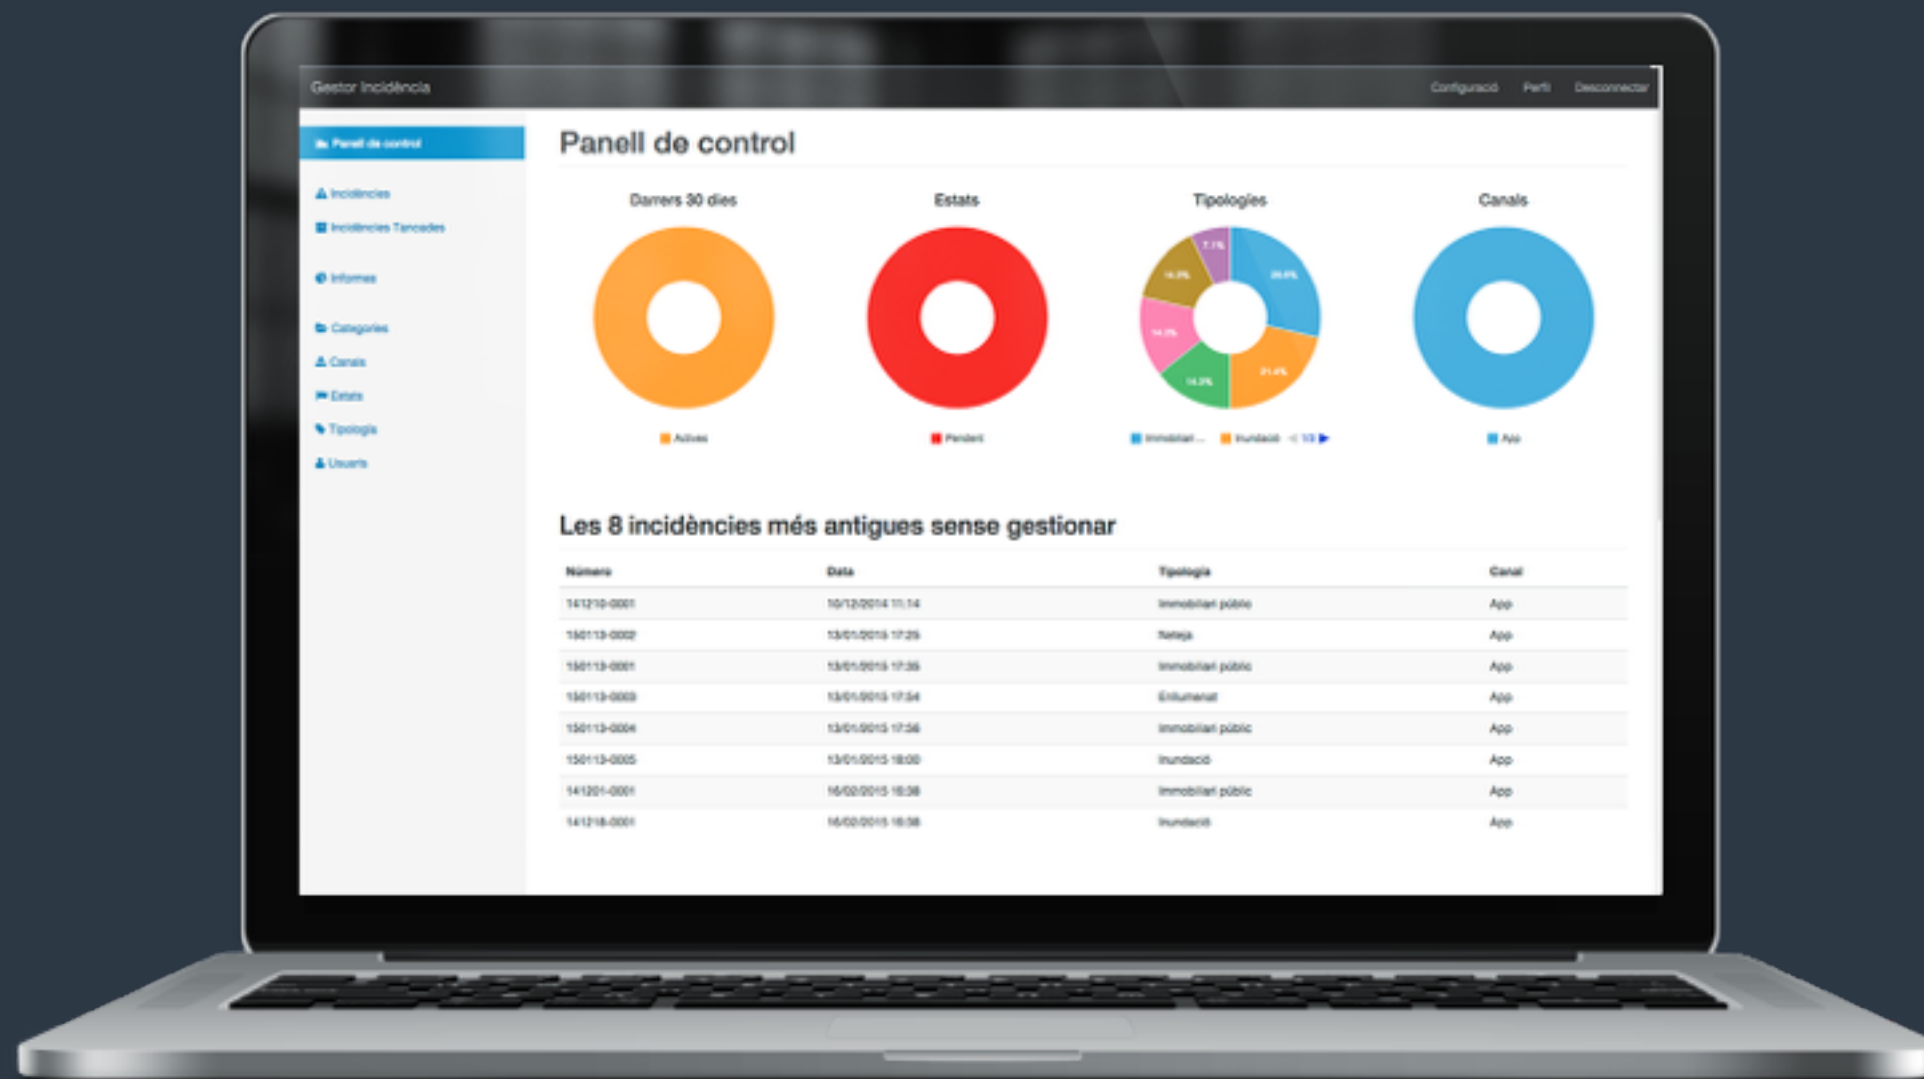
Gestor Incidència

Configuració Perfil Desconnectar

Panell de control

Incidències
Incidències Tancades
Informes
Categories
Canals
Estats
Tipologia
Usuaris

Panell de control

Darrers 30 dies

Estats

Tipologies

Canals

7.1%
28.6%
14.3%
14.3%
21.4%
14.3%

Actives

Pendent

Immobiliari ... Inundació 1/3

App

Les 8 incidències més antigues sense gestionar

| Número | Data | Tipologia | Canal |
|---|---|---|---|
| 141210-0001 | 10/12/2014 11:14 | Immobiliari públic | App |
| 150113-0002 | 13/01/2015 17:25 | Neteja | App |
| 150113-0001 | 13/01/2015 17:35 | Immobiliari públic | App |
| 150113-0003 | 13/01/2015 17:54 | Enllumenat | App |
| 150113-0004 | 13/01/2015 17:56 | Immobiliari públic | App |
| 150113-0005 | 13/01/2015 18:00 | Inundació | App |
| 141201-0001 | 16/02/2015 16:38 | Immobiliari públic | App |
| 141218-0001 | 16/02/2015 16:38 | Inundació | App |